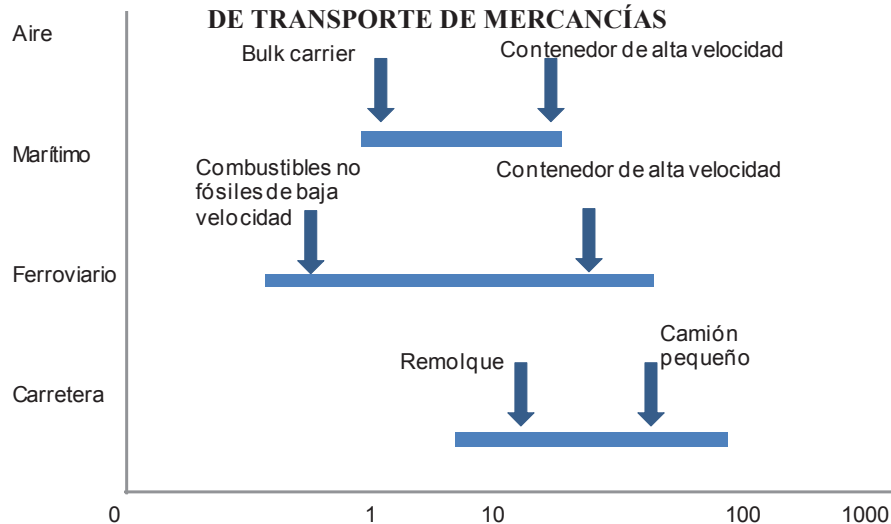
DE TRANSPORTE DE MERCANCÍAS

Aire

Bulk carrier

Contenedor de alta velocidad

Marítimo

Combustibles no fósiles de baja velocidad

Contenedor de alta velocidad

Ferroviario

Camión pequeño

Remolque

Carretera

0

1

10

100

1000